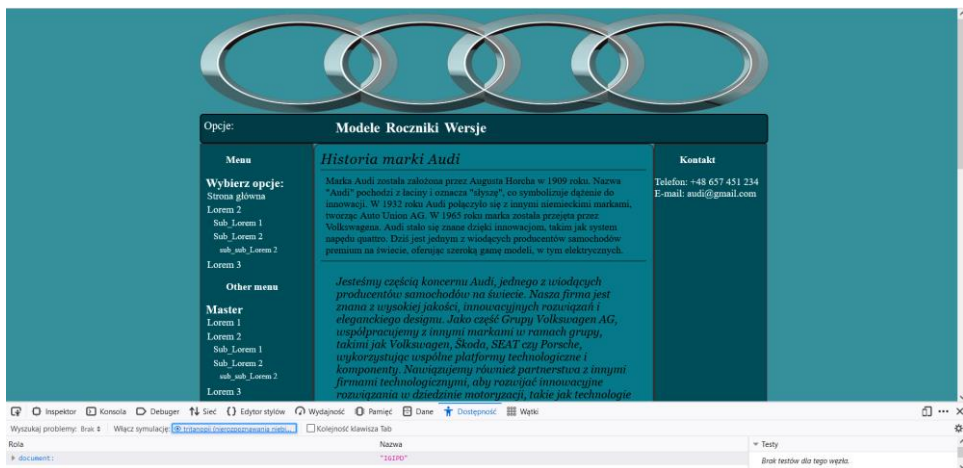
Opcje:

Modele Roczniki Wersje

Menu

Wybierz opcje:
Strona główna
Lorem 2
Sub_Lorem 1
Sub_Lorem 2
sub_sub_Lorem 2
Lorem 3

Other menu

Master
Lorem 1
Lorem 2
Sub_Lorem 1
Sub_Lorem 2
sub_sub_Lorem 2
Lorem 3

Historia marki Audi

Marka Audi została założona przez Augusta Horcha w 1909 roku. Nazwa "Audi" pochodzi z łaciny i oznacza "słyszę", co symbolizuje dążenie do innowacji. W 1932 roku Audi połączyło się z innymi niemieckimi markami, tworząc Auto Union AG. W 1965 roku marka została przejęta przez Volkswagena. Audi stało się znane dzięki innowacjom, takim jak system napędu quattro. Dziś jest jednym z wiodących producentów samochodów premium na świecie, oferując szeroką gamę modeli, w tym elektrycznych.

Jesteśmy częścią koncernu Audi, jednego z wiodących producentów samochodów na świecie. Nasza firma jest znana z wysokiej jakości, innowacyjnych rozwiązań i eleganckiego designu. Jako część Grupy Volkswagen AG, współpracujemy z innymi markami w ramach grupy, takimi jak Volkswagen, Škoda, SEAT czy Porsche, wykorzystując wspólne platformy technologiczne i komponenty. Nawiązujemy również partnerstwa z innymi firmami technologicznymi, aby rozwijać innowacyjne rozwiązania w dziedzinie motoryzacji, takie jak technologie

Kontakt

Telefon: +48 657 451 234
E-mail: audi@gmail.com

Inspektor Konsola Debuger Sieć Edytor stylów Wydajność Pamięć Dane Dostępność Wątki

Wyszukaj problemy: Brak Włącz symulacje: tritanopii (nierozpoznawania niebi... Kolejność klawisza Tab

Rola
Nazwa
Testy
document: "IGIPD"
Brak testów dla tego węzła.